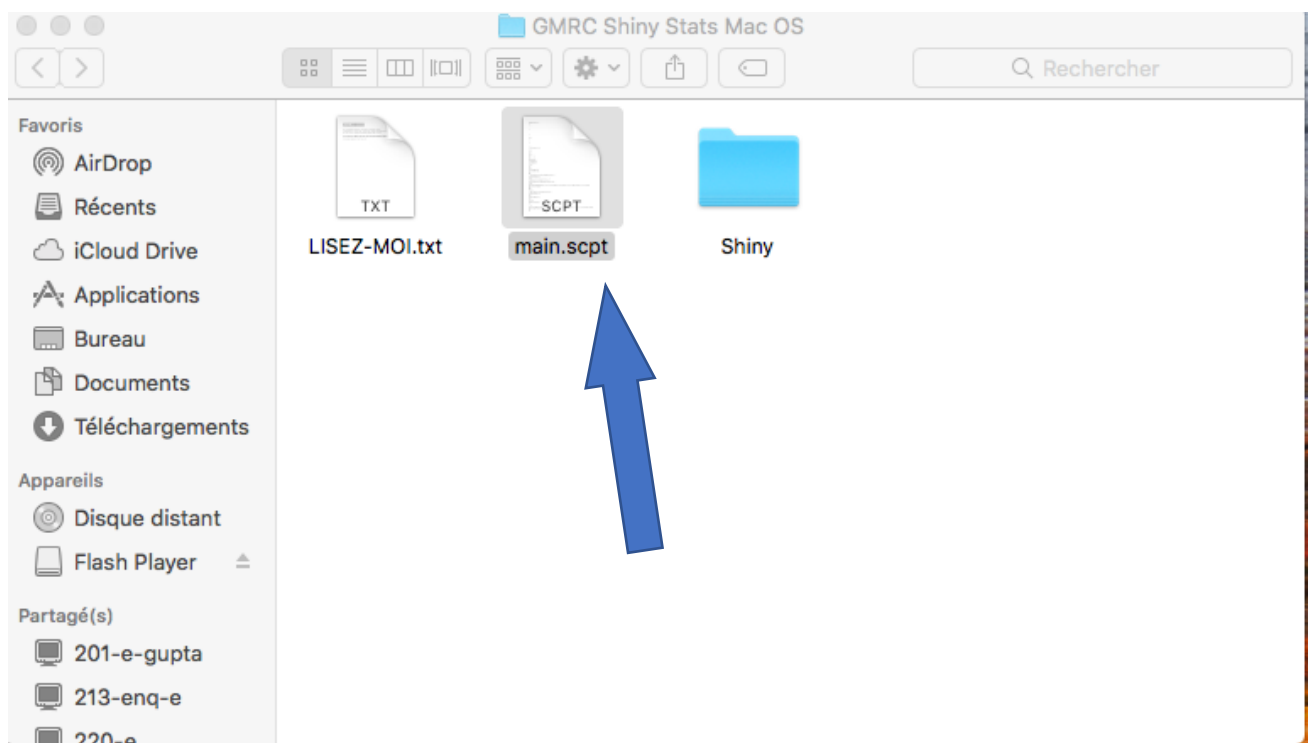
GMRC Shiny Stats Mac OS

Rechercher

Favoris
AirDrop
Récents
iCloud Drive
Applications
Bureau
Documents
Téléchargements

Appareils
Disque distant
Flash Player

Partagé(s)
201-e-gupta
213-enq-e
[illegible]

TXT
LISEZ-MOI.txt

SCPT
main.scpt

Shiny